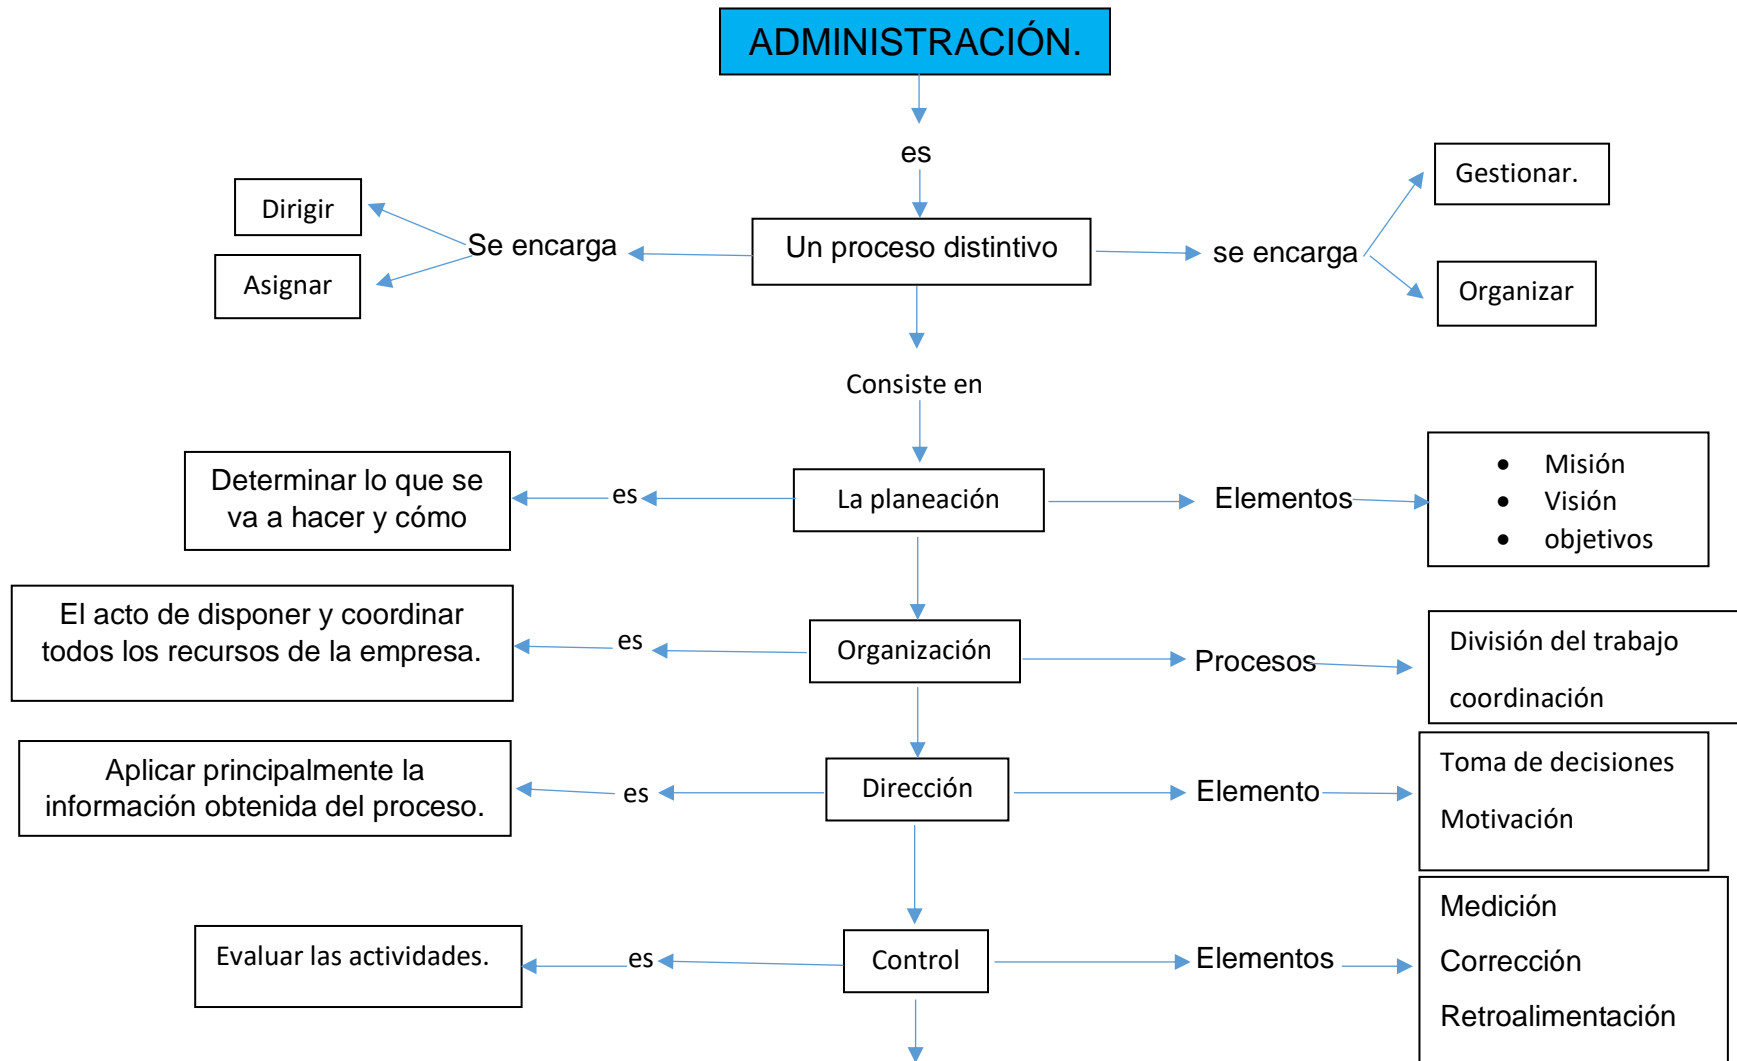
ADMINISTRACIÓN.

es

Un proceso distintivo

Se encarga

Dirigir

Asignar

se encarga

Gestionar.

Organizar

Consiste en

La planeación

es

Determinar lo que se va a hacer y cómo

Elementos

- Misión
- Visión
- objetivos

Organización

es

El acto de disponer y coordinar todos los recursos de la empresa.

Procesos

División del trabajo

coordinación

Dirección

es

Aplicar principalmente la información obtenida del proceso.

Elemento

Toma de decisiones

Motivación

Control

es

Evaluar las actividades.

Elementos

Medición

Corrección

Retroalimentación